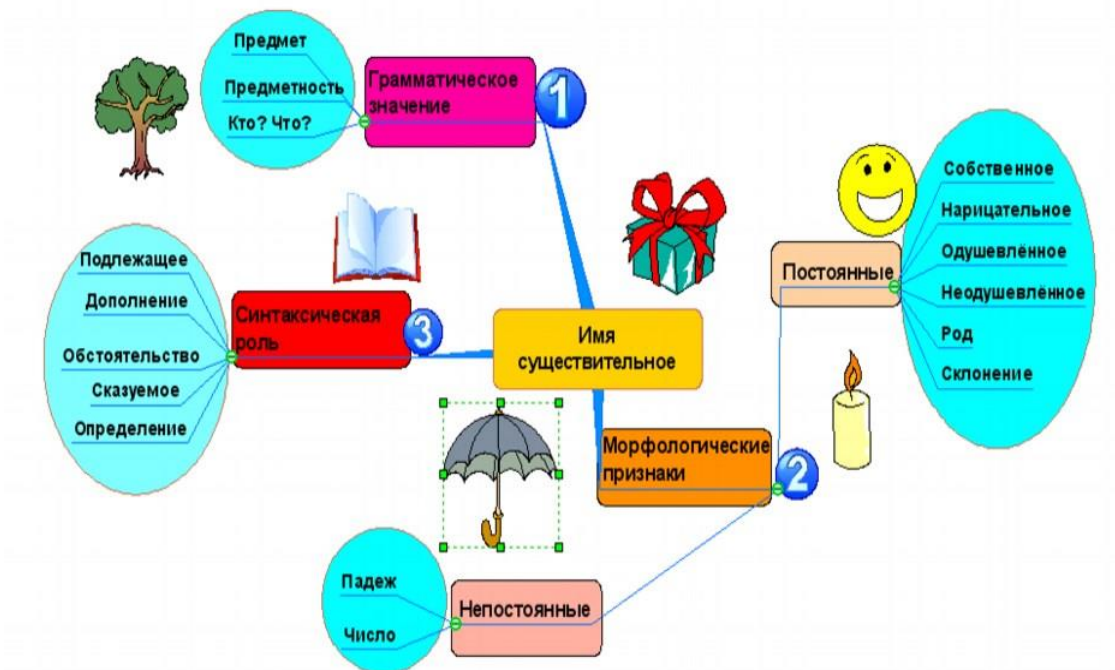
Предмет

Предметность

Кто? Что?

Грамматическое значение

1

Собственное

Нарицательное

Одушевлённое

Неодушевлённое

Род

Склонение

Постоянные

Подлежащее

Дополнение

Обстоятельство

Сказуемое

Определение

Синтаксическая роль

3

Имя существительное

Морфологические признаки

2

Падеж

Число

Непостоянные